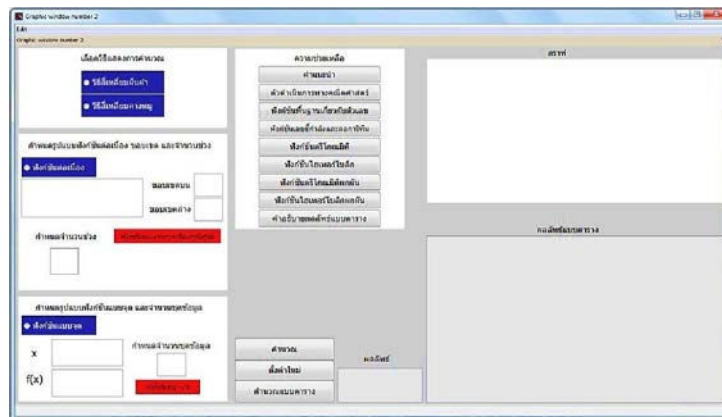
Graphic window number 2

Edit

Graphic window number 2

เลือกวิธีแสดงการคำนวณ

วิธีเลื่อนเป็นค่า

วิธีเลื่อนทางหมุน

กำหนดรูปแบบฟังก์ชันต่อเนื่อง ขอบเขต และจำนวนช่วง

ฟังก์ชันต่อเนื่อง

ขอบเขตบน

ขอบเขตล่าง

กำหนดจำนวนช่วง

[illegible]

กำหนดรูปแบบฟังก์ชันแบบจุด และจำนวนชุดข้อมูล

ฟังก์ชันแบบจุด

x

f(x)

กำหนดจำนวนชุดข้อมูล

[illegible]

ความช่วยเหลือ

คำแนะนำ

ตัวดำเนินการทางคณิตศาสตร์

ฟังก์ชันพื้นฐานเกี่ยวกับตัวเลข

ฟังก์ชันเลขชี้กำลังและลอการิทึม

ฟังก์ชันตรีโกณมิติ

ฟังก์ชันไฮเพอร์โบลิก

ฟังก์ชันตรีโกณมิติผกผัน

ฟังก์ชันไฮเพอร์โบลิกผกผัน

คำอธิบายผลลัพธ์แบบตาราง

คำนวณ

ตั้งค่าใหม่

คำนวณแบบตาราง

ผลลัพธ์

กราฟ

ผลลัพธ์แบบตาราง